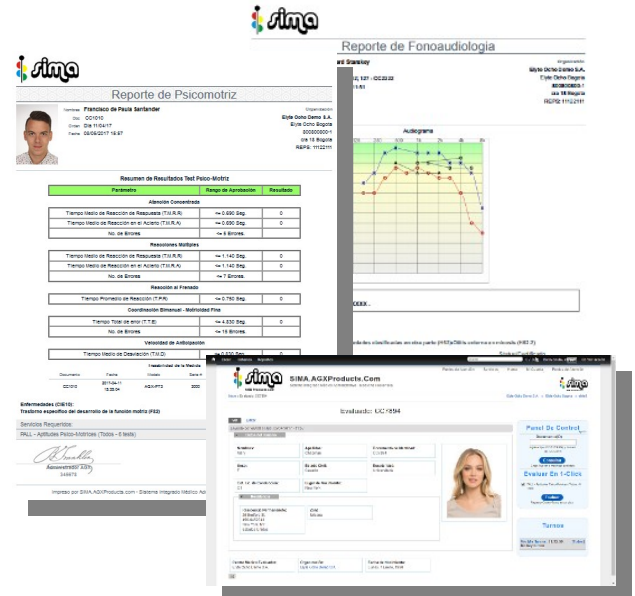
sima

Reporte de Fonoaudiología

Organización
Elyte Ocho Demo S.A.
Elyte Ocho Bogota
800000000-1
dia 10 Bogotá
REPS: 11122111

Audiograma

sima

Reporte de Psicomotriz

Nombre: Francisco de Paula Santander
Doc: CC1010
Orden: Dia 11/04/17
Fecha: 09/05/2017 15:57

Organización
Elyte Ocho Demo S.A.
Elyte Ocho Bogota
800000000-1
dia 10 Bogotá
REPS: 11122111

Resumen de Resultados Test Psico-Motriz

| Parámetro | Rango de Aprobación | Resultado |
|---|---|---|
| Atención Concentrada | | |
| Tiempo Medio de Reacción de Respuesta (T.M.R.R) | <= 0.690 Seg. | 0 |
| Tiempo Medio de Reacción en el Acierto (T.M.R.A) | <= 0.690 Seg. | 0 |
| No. de Errores | <= 6 Errores. | 0 |
| Reacciones Multiples | | |
| Tiempo Medio de Reacción de Respuesta (T.M.R.R) | <= 1.140 Seg. | 0 |
| Tiempo Medio de Reacción en el Acierto (T.M.R.A) | <= 1.140 Seg. | 0 |
| No. de Errores | <= 7 Errores. | 0 |
| Reacción al Frenado | | |
| Tiempo Promedio de Reacción (T.P.R) | <= 0.750 Seg. | 0 |
| Coordinación Bimanual - Motricidad Fina | | |
| Tiempo Total de error (T.T.E) | <= 4.830 Seg. | 0 |
| No. de Errores | <= 16 Errores. | 0 |
| Velocidad de Anticipación | | |
| Tiempo Medio de Desviación (T.M.D) | <= 0.530 Seg. | 0 |

Enfermedades (CIE10):
Trastorno específico del desarrollo de la función motriz (F82)

Servicios Requeridos:
PALL - Aptitudes Psico-Motrices (Todos - 6 tests)

Impreso por SIMA.AGXProducts.com - Sistema Integrado Médico

SIMA.AGXProducts.Com

Evaluado: CC1894

Panel De Control
Evaluar En 1-Click
Turnos